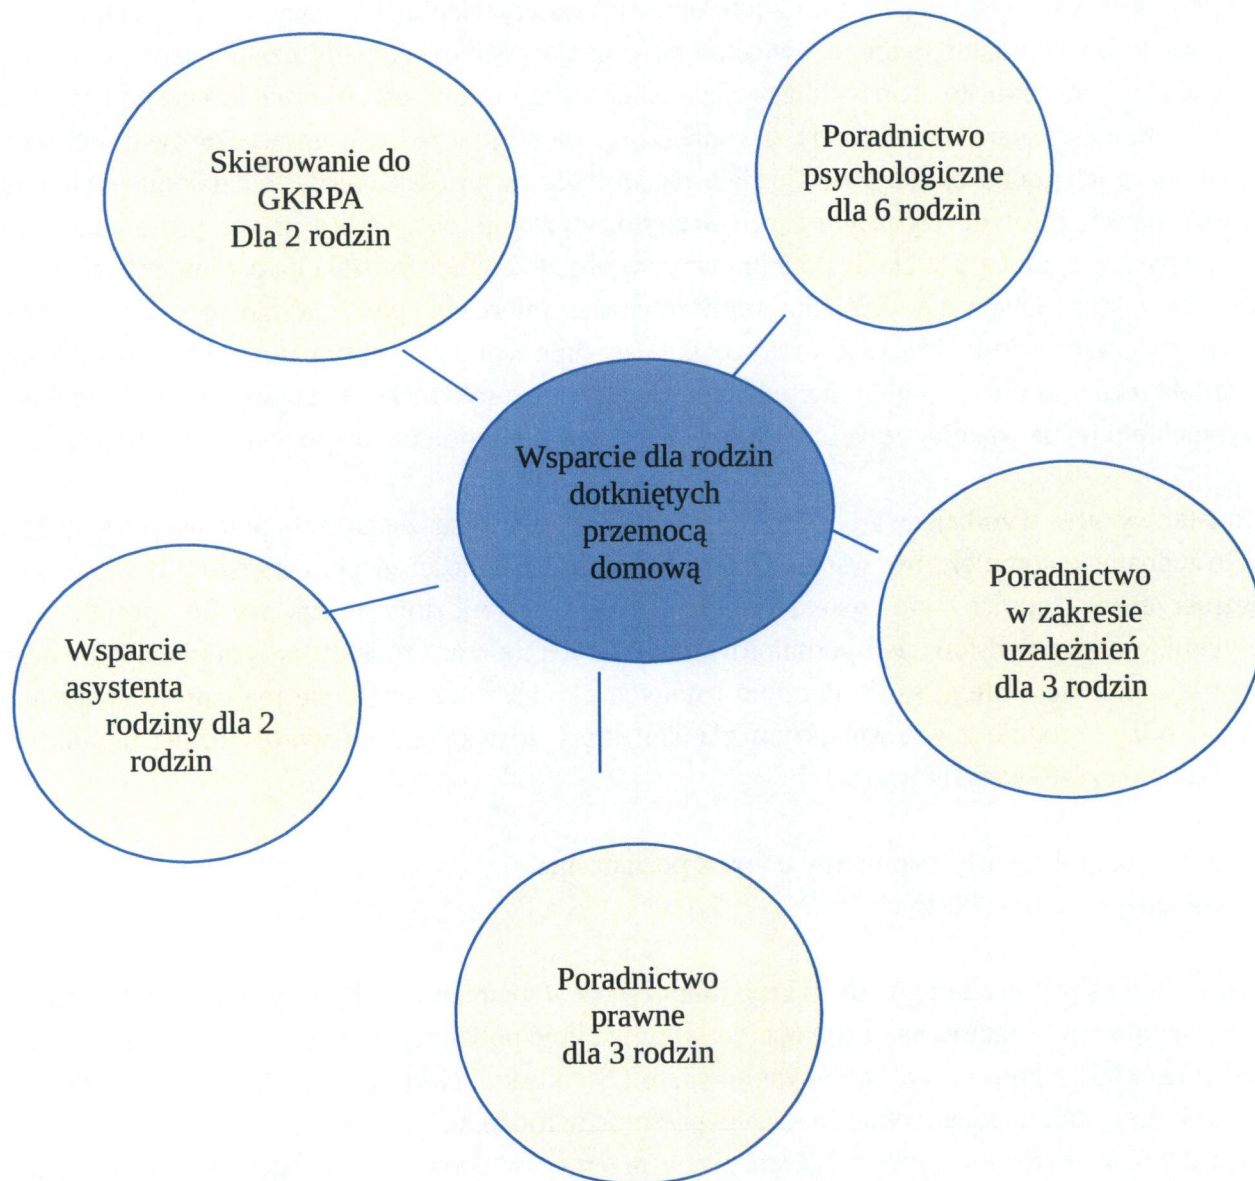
Skierowanie do GKRPA
Dla 2 rodzin

Poradnictwo psychologiczne dla 6 rodzin

Wsparcie dla rodzin dotkniętych przemocą domową

Poradnictwo w zakresie uzależnień dla 3 rodzin

Wsparcie asystenta rodziny dla 2 rodzin

Poradnictwo prawne dla 3 rodzin